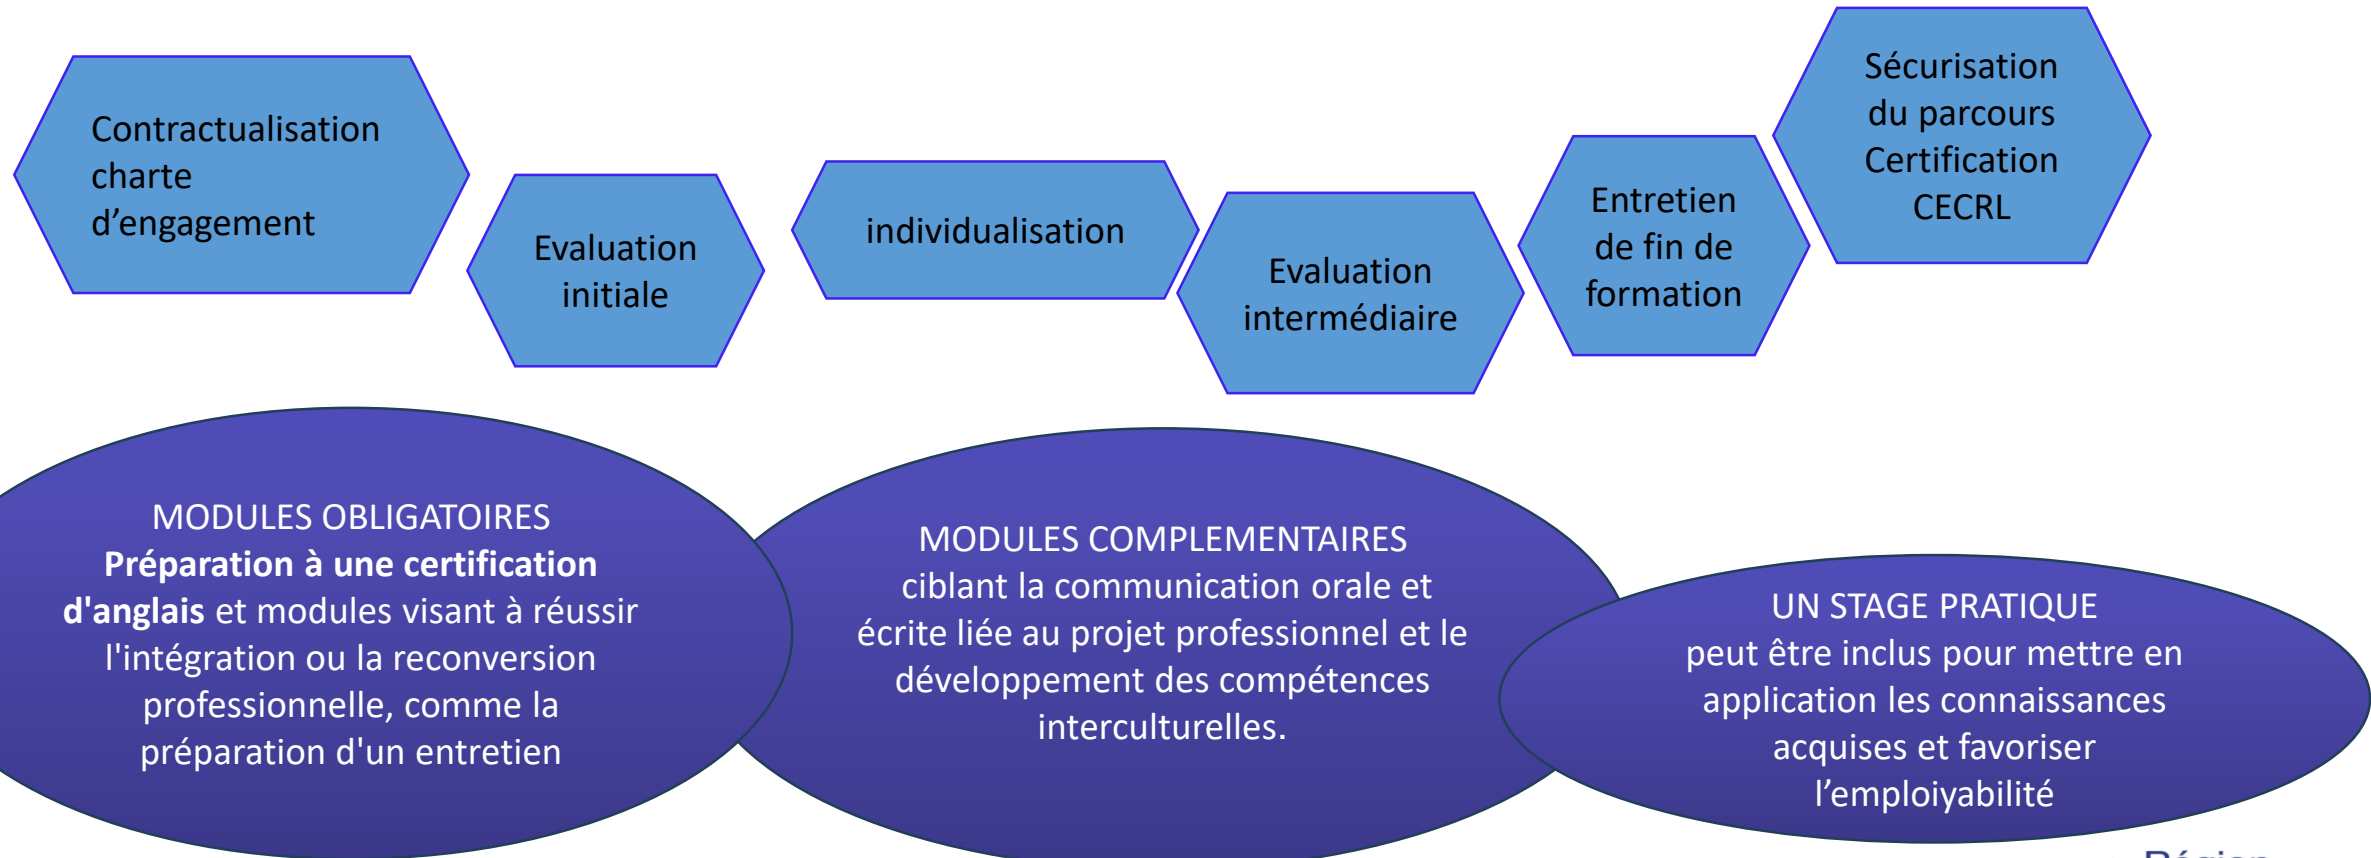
Contractualisation charte d’engagement

Evaluation initiale

individualisation

Evaluation intermédiaire

Entretien de fin de formation

Sécurisation du parcours Certification CECRL

MODULES OBLIGATOIRES
**Préparation à une certification d'anglais** et modules visant à réussir l'intégration ou la reconversion professionnelle, comme la préparation d'un entretien

MODULES COMPLEMENTAIRES ciblant la communication orale et écrite liée au projet professionnel et le développement des compétences interculturelles.

UN STAGE PRATIQUE peut être inclus pour mettre en application les connaissances acquises et favoriser l’emploiyabilité

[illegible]